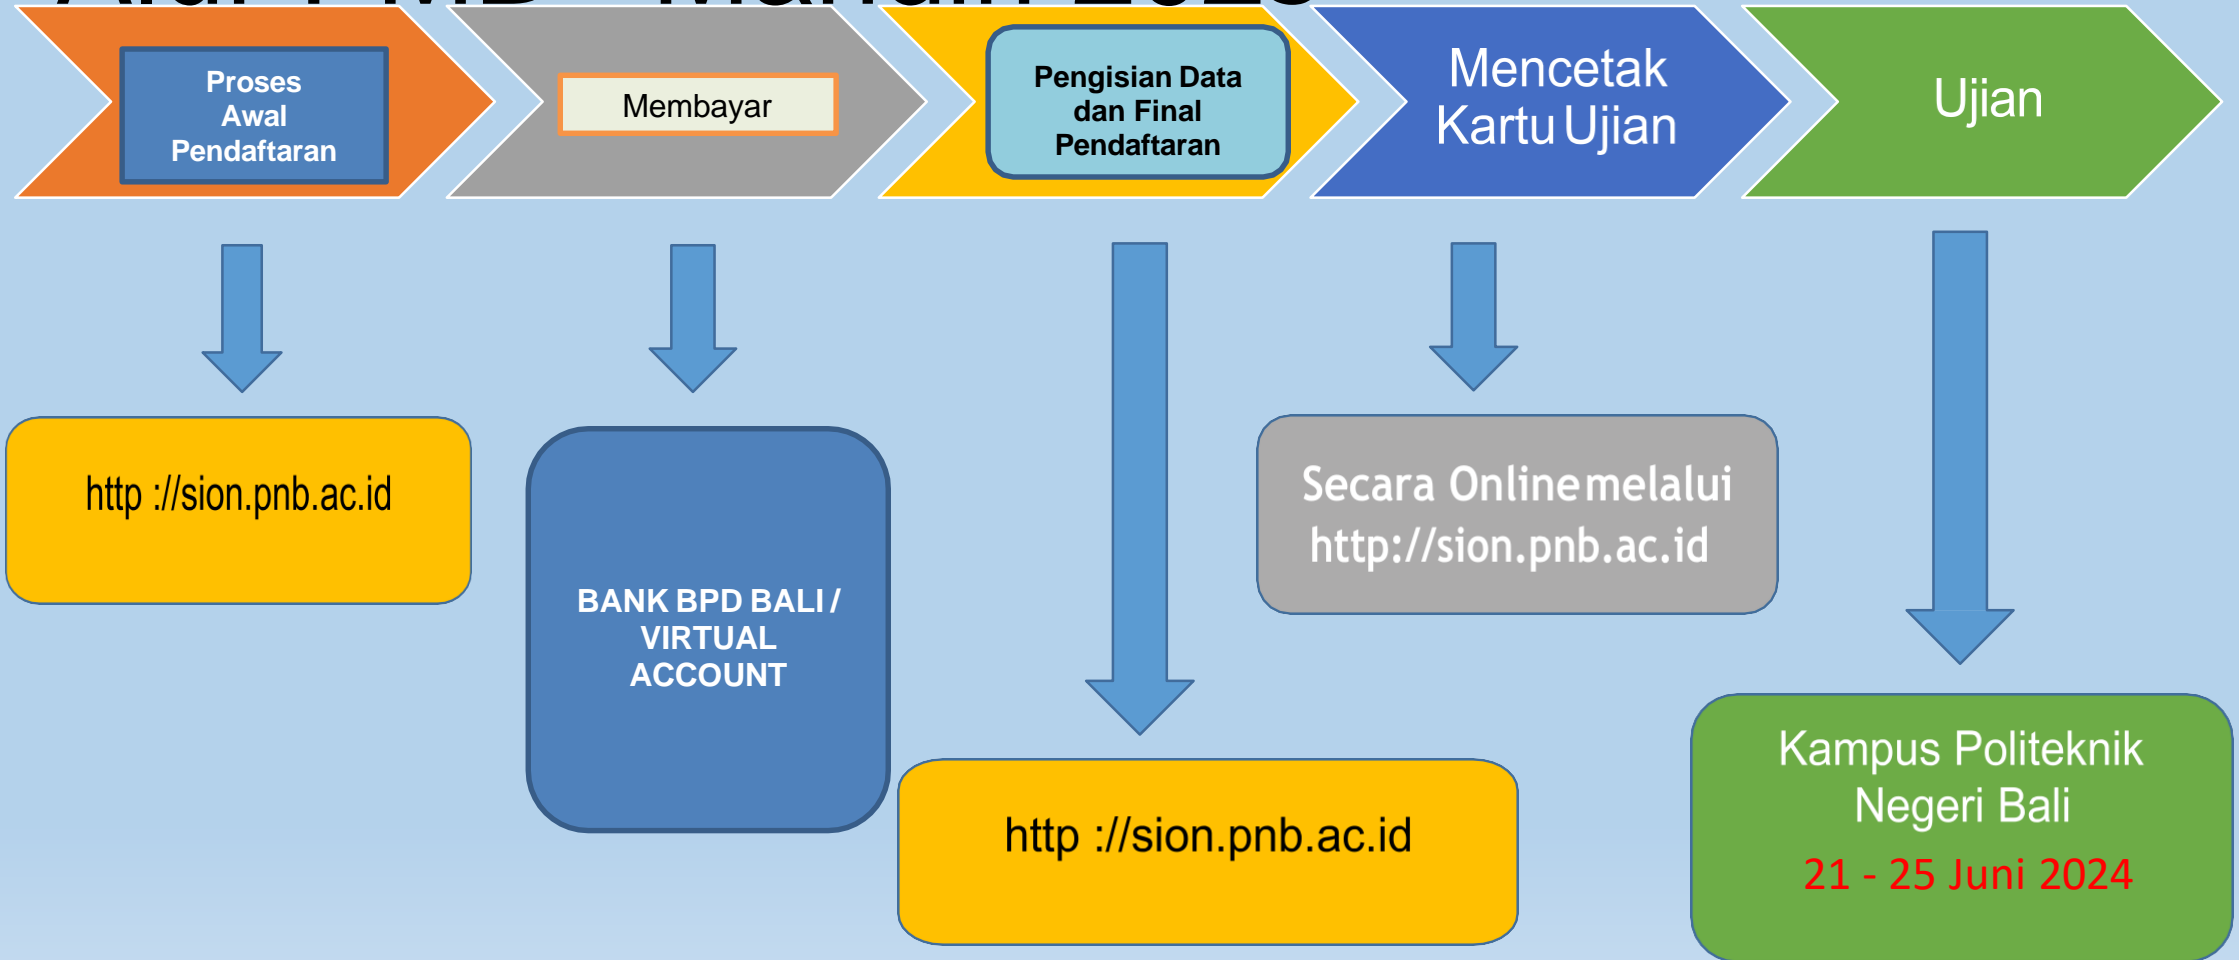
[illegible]

Proses Awal Pendaftaran

Membayar

Pengisian Data dan Final Pendaftaran

Mencetak Kartu Ujian

Ujian

http ://sion.pnb.ac.id

BANK BPD BALI / VIRTUAL ACCOUNT

http ://sion.pnb.ac.id

Secara Online melalui http://sion.pnb.ac.id

Kampus Politeknik Negeri Bali

21 - 25 Juni 2024